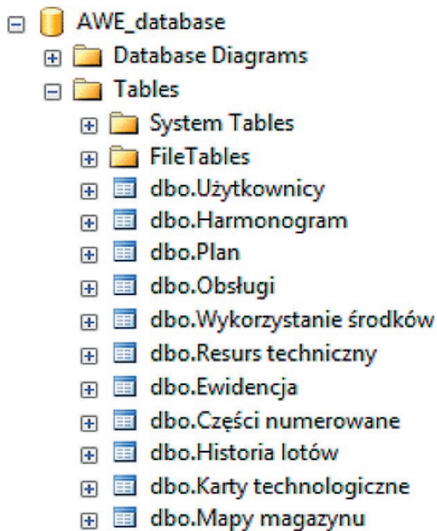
AWE_database
Database Diagrams
Tables
System Tables
FileTables
dbo.Użytkownicy
dbo.Harmonogram
dbo.Plan
dbo.Obsługi
dbo.Wykorzystanie środków
dbo.Resurs techniczny
dbo.Ewidencja
dbo.Części numerowane
dbo.Historia lotów
dbo.Karty technologiczne
dbo.Mapy magazynu